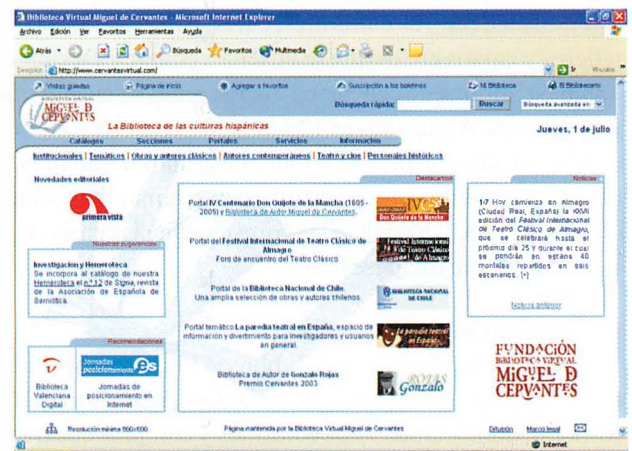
Biblioteca Virtual Miguel de Cervantes - Microsoft Internet Explorer

Archivo Edición Ver Favoritos Herramientas Ayuda

Atrás Búsqueda Favoritos Multimedia

Dirección http://www.cervantesvirtual.com/ Ir Vínculos

Visitas guiadas Página de inicio Agregar a favoritos Suscripción a los boletines Mi Biblioteca El Bibliotecario

BIBLIOTECA VIRTUAL MIGUEL DE CERVANTES

Búsqueda rápida: Buscar Búsqueda avanzada en

La Biblioteca de las culturas hispánicas

Jueves, 1 de julio

Catálogos Secciones Portales Servicios Información

Institucionales | Temáticos | Obras y autores clásicos | Autores contemporáneos | Teatro y cine | Personajes históricos

Novedades editoriales

primera vista

Nuestras sugerencias

Investigación y Hemeroteca
Se incorpora al catálogo de nuestra Hemeroteca el n.º 12 de Signa, revista de la Asociación de Española de Semiótica.

Recomendaciones

Biblioteca Valenciana Digital

Jornadas posicionamiento es

Jornadas de posicionamiento en Internet

Destacamos

Portal IV Centenario Don Quijote de la Mancha (1605 - 2005) y Biblioteca de Autor Miguel de Cervantes.

Don Quijote de la Mancha

Portal del Festival Internacional de Teatro Clásico de Almagro
Foro de encuentro del Teatro Clásico

Festival Internacional de Teatro Clásico de Almagro

Portal de la Biblioteca Nacional de Chile.
Una amplia selección de obras y autores chilenos.

BIBLIOTECA NACIONAL DE CHILE

Portal temático La parodia teatral en España, espacio de información y divertimento para investigadores y usuarios en general.

La parodia teatral en España

Biblioteca de Autor de Gonzalo Rojas
Premio Cervantes 2003

ROJAS Gonzalo

Noticias

1-7 Hoy comienza en Almagro (Ciudad Real, España) la XXVII edición del Festival Internacional de Teatro Clásico de Almagro, que se celebrará hasta el próximo día 25 y durante el cual se pondrán en escena 40 montajes repartidos en seis escenarios. [+]

Noticias anterior

FUNDACIÓN BIBLIOTECA VIRTUAL MIGUEL DE CERVANTES

Resolución mínima 800×600

Página mantenida por la Biblioteca Virtual Miguel de Cervantes

Difusión Marco legal

Internet